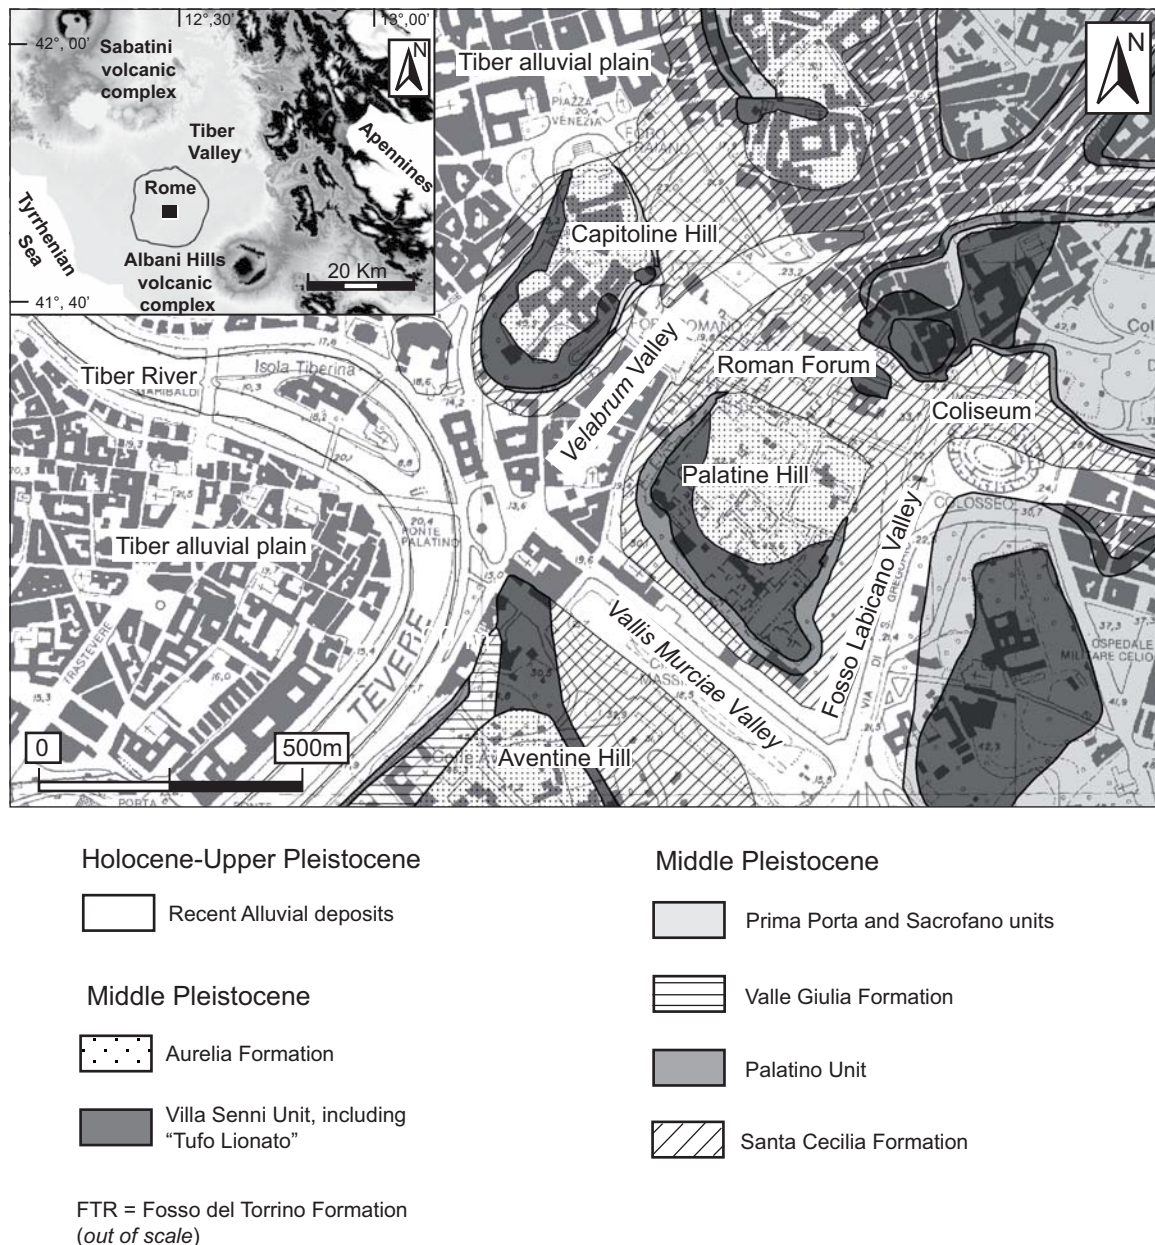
12°,30' 13°,00'
42°, 00'
Sabatini volcanic complex
N
Tiber Valley
Apennines
Rome
Tyrrhenian Sea
Albani Hills volcanic complex
20 Km
41°, 40'

N
Tiber alluvial plain
PIAZZA VENEZIA
FORO TRAIANO
Capitoline Hill
FORO ROMANO
Velabrum Valley
Roman Forum
Coliseum
Col
Tiber River
Isola Tiberina
GARIBALDI
Palatine Hill
Fosso Labicano Valley
PONTE PALATINO
Tiber alluvial plain
COLOSSEO
Vallis Murciae Valley
TEVERE
TRASTEVERE
CIRCO MASSIMO
VIA DI S. GREGORIO
OSPEDALE MILITARE CELIO
0
500m
Aventine Hill
PORTA

Holocene-Upper Pleistocene
Recent Alluvial deposits

Middle Pleistocene
Aurelia Formation
Villa Senni Unit, including "Tufo Lionato"

FTR = Fosso del Torrino Formation (out of scale)

Middle Pleistocene
Prima Porta and Sacrofano units
Valle Giulia Formation
Palatino Unit
Santa Cecilia Formation